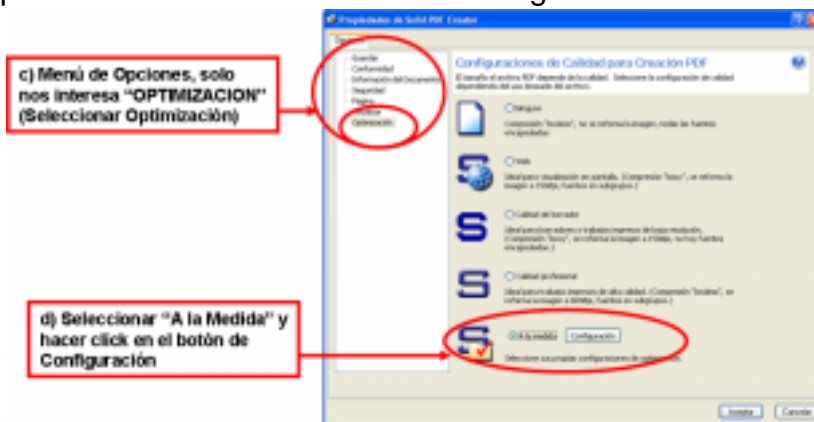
c) Menú de Opciones, solo nos interesa "OPTIMIZACION" (Seleccionar Optimización)

d) Seleccionar "A la Medida" y hacer click en el botón de Configuración

Propiedades de Solid PDF Creator

Guardar
Conformidad
Información del Documento
Seguridad
Página
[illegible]
Optimización

Configuraciones de Calidad para Creación PDF

El tamaño el archivo PDF depende de la calidad. Seleccione la configuración de calidad dependiendo del uso deseado del archivo.

Ninguno
Compresión "lossless", no se reforma la imagen, todas las fuentes encapsuladas.

Web
Ideal para visualización en pantalla. (Compresión "lossy", se reforma la imagen a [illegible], fuentes en subgrupos.)

Calidad de borrador
Ideal para borradores o trabajos impresos de bajo resolución. (Compresión "lossy", se reforma la imagen a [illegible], no hay fuentes encapsuladas.)

Calidad profesional
Ideal para trabajos impresos de alta calidad. (Compresión "lossless", se reforma la imagen a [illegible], fuentes en subgrupos.)

A la medida
Configuración
Seleccione sus propias configuraciones de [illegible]

Aceptar
Cancelar